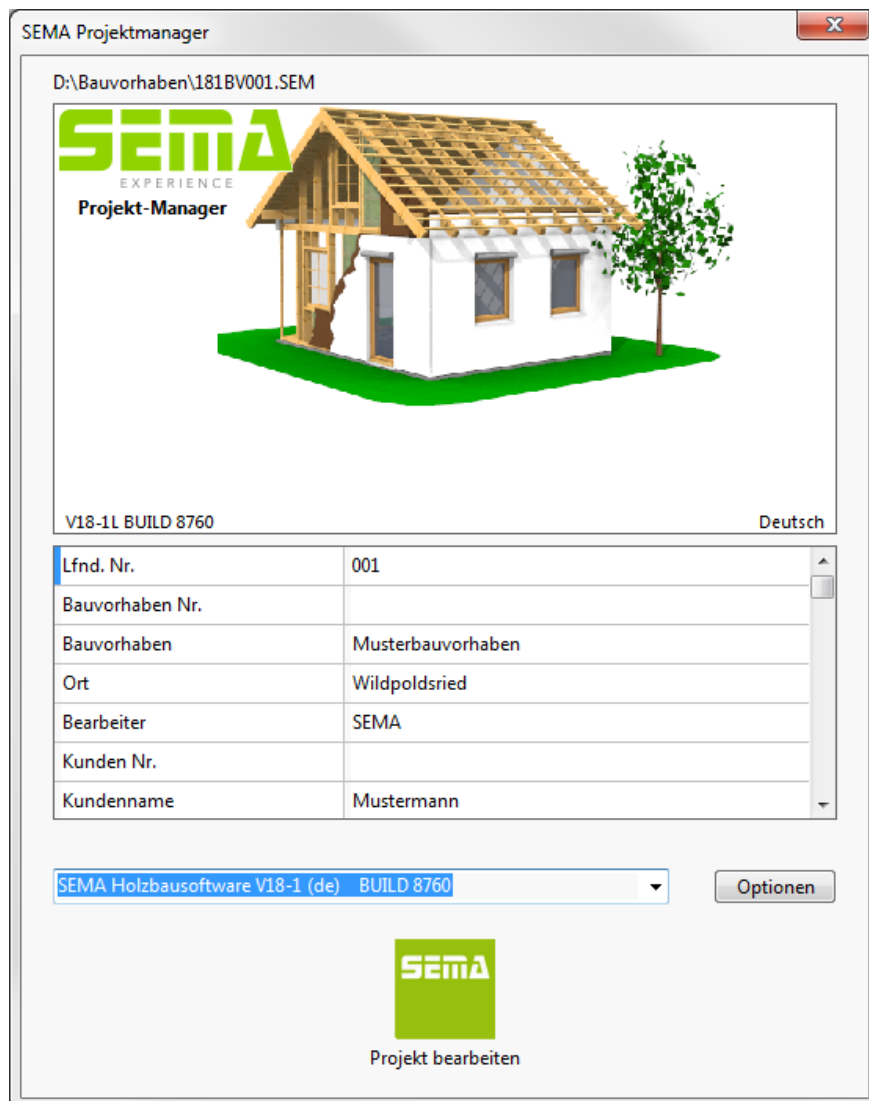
SEMA Projektmanager

D:\Bauvorhaben\181BV001.SEM

SEMA
EXPERIENCE
Projekt-Manager

V18-1L BUILD 8760

Deutsch

| Lfnd. Nr. | 001 |
|---|---|
| Bauvorhaben Nr. | |
| Bauvorhaben | Musterbauvorhaben |
| Ort | Wildpoldsried |
| Bearbeiter | SEMA |
| Kunden Nr. | |
| Kundenname | Mustermann |

SEMA Holzbausoftware V18-1 (de) BUILD 8760

Optionen

SEMA

Projekt bearbeiten